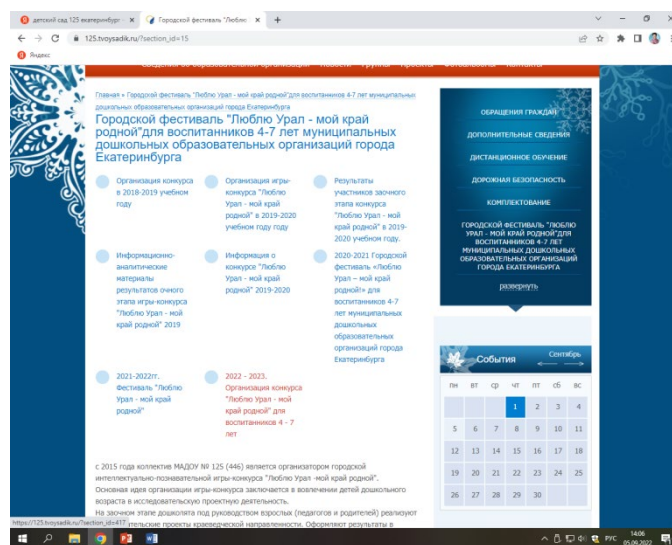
детский сад 125 екатеринбург ×
Городской фестиваль "Люблю ×
+
125.tvoysadik.ru/?section_id=15
Яндекс

Главная » Городской фестиваль "Люблю Урал - мой край родной"для воспитанников 4-7 лет муниципальных дошкольных образовательных организаций города Екатеринбурга

Городской фестиваль "Люблю Урал - мой край родной"для воспитанников 4-7 лет муниципальных дошкольных образовательных организаций города Екатеринбурга

Организация конкурса в 2018-2019 учебном году

Организация игры-конкурса "Люблю Урал - мой край родной" в 2019-2020 учебном году году

Результаты участников заочного этапа конкурса "Люблю Урал - мой край родной" в 2019-2020 учебном году.

Информационно-аналитические материалы результатов очного этапа игры-конкурса "Люблю Урал - мой край родной" 2019

Информация о конкурсе "Люблю Урал - мой край родной" 2019-2020

2020-2021 Городской фестиваль «Люблю Урал – мой край родной!» для воспитанников 4-7 лет муниципальных дошкольных образовательных организаций города Екатеринбурга

2021-2022гг. Фестиваль "Люблю Урал - мой край родной"

2022 – 2023. Организация конкурса "Люблю Урал - мой край родной" для воспитанников 4 - 7 лет

с 2015 года коллектив МАДОУ № 125 (446) является организатором городской интеллектуально-познавательной игры-конкурса "Люблю Урал -мой край родной". Основная идея организации игры-конкурса заключается в вовлечении детей дошкольного возраста в исследовательскую проектную деятельность.
На заочном этапе дошколята под руководством взрослых (педагогов и родителей) реализуют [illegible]тельские проекты краеведческой направленности. Оформляют результаты в

https://125.tvoysadik.ru/?section_id=417

ОБРАЩЕНИЯ ГРАЖДАН
ДОПОЛНИТЕЛЬНЫЕ СВЕДЕНИЯ
ДИСТАНЦИОННОЕ ОБУЧЕНИЕ
ДОРОЖНАЯ БЕЗОПАСНОСТЬ
КОМПЛЕКТОВАНИЕ
ГОРОДСКОЙ ФЕСТИВАЛЬ "ЛЮБЛЮ УРАЛ - МОЙ КРАЙ РОДНОЙ"ДЛЯ ВОСПИТАННИКОВ 4-7 ЛЕТ МУНИЦИПАЛЬНЫХ ДОШКОЛЬНЫХ ОБРАЗОВАТЕЛЬНЫХ ОРГАНИЗАЦИЙ ГОРОДА ЕКАТЕРИНБУРГА
развернуть

События
Сентябрь

| пн | вт | ср | чт | пт | сб | вс |
|---|---|---|---|---|---|---|
| | | | 1 | 2 | 3 | 4 |
| 5 | 6 | 7 | 8 | 9 | 10 | 11 |
| 12 | 13 | 14 | 15 | 16 | 17 | 18 |
| 19 | 20 | 21 | 22 | 23 | 24 | 25 |
| 26 | 27 | 28 | 29 | 30 | | |

РУС 14:06 05.09.2022